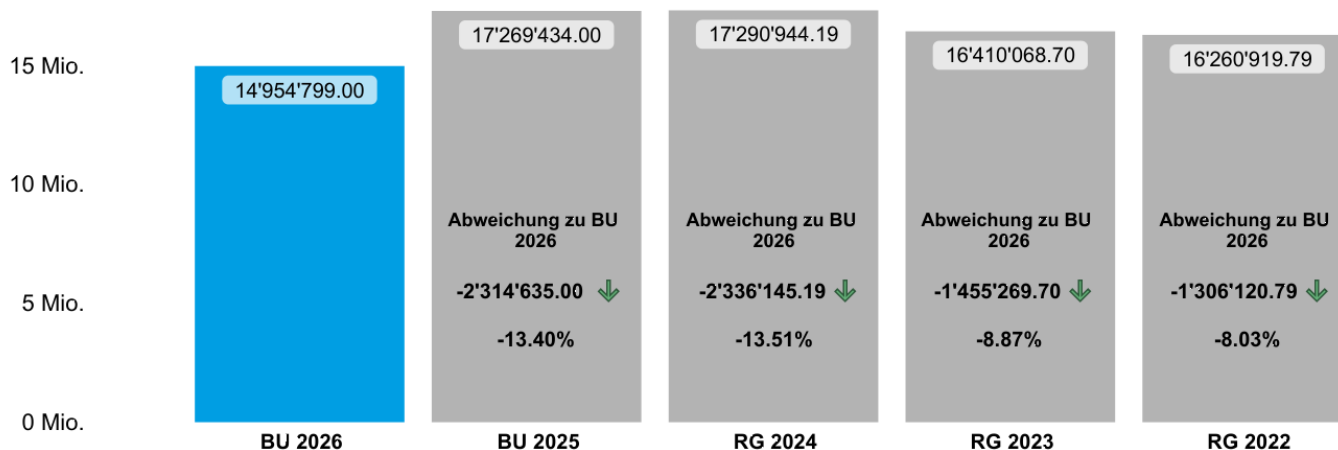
15 Mio.
10 Mio.
5 Mio.
0 Mio.

14'954'799.00
BU 2026

17'269'434.00
Abweichung zu BU 2026
-2'314'635.00
-13.40%
BU 2025

17'290'944.19
Abweichung zu BU 2026
-2'336'145.19
-13.51%
RG 2024

16'410'068.70
Abweichung zu BU 2026
-1'455'269.70
-8.87%
RG 2023

16'260'919.79
Abweichung zu BU 2026
-1'306'120.79
-8.03%
RG 2022